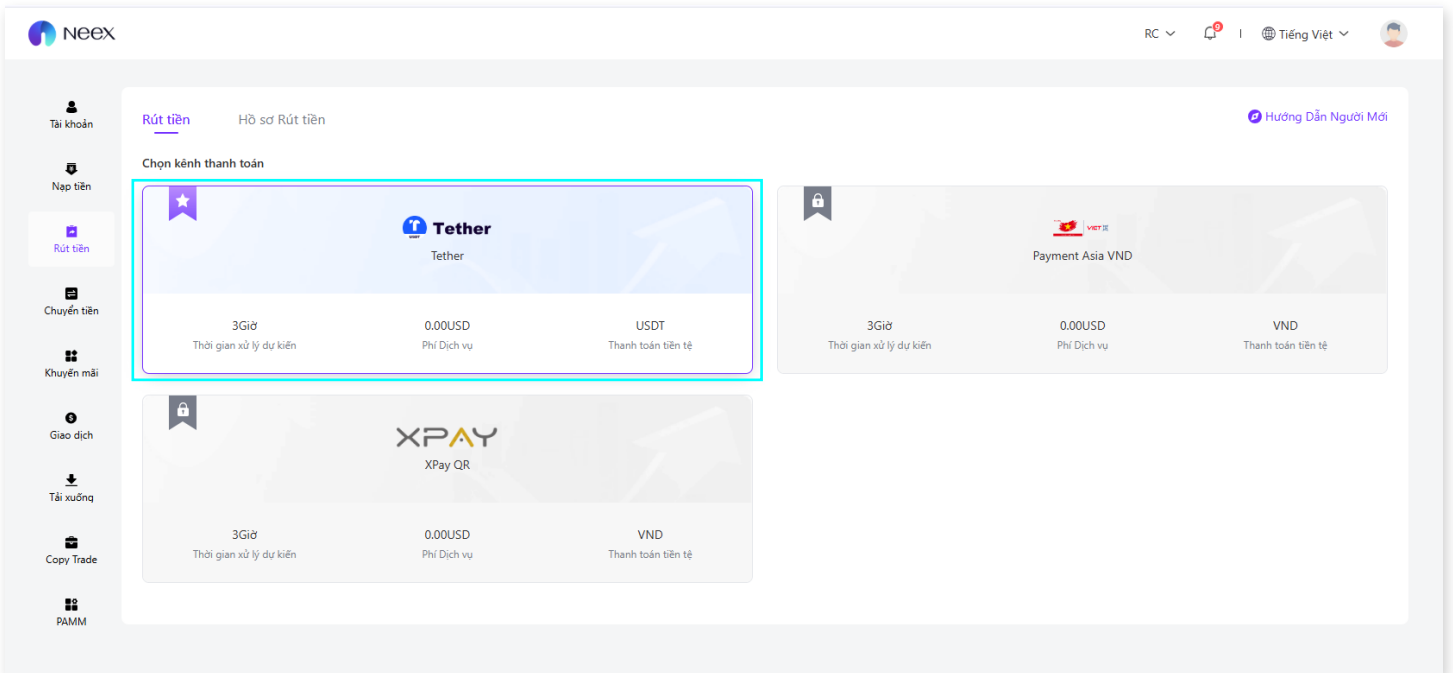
neex

RC

9

Tiếng Việt

Tài khoản

Nạp tiền

Rút tiền

Chuyển tiền

Khuyến mãi

Giao dịch

Tải xuống

Copy Trade

PAMM

Rút tiền

Hồ sơ Rút tiền

Hướng Dẫn Người Mới

Chọn kênh thanh toán

Tether

Tether

3Giờ
Thời gian xử lý dự kiến

0.00USD
Phí Dịch vụ

USDT
Thanh toán tiền tệ

Payment Asia VND

3Giờ
Thời gian xử lý dự kiến

0.00USD
Phí Dịch vụ

VND
Thanh toán tiền tệ

XPAY

XPay QR

3Giờ
Thời gian xử lý dự kiến

0.00USD
Phí Dịch vụ

VND
Thanh toán tiền tệ